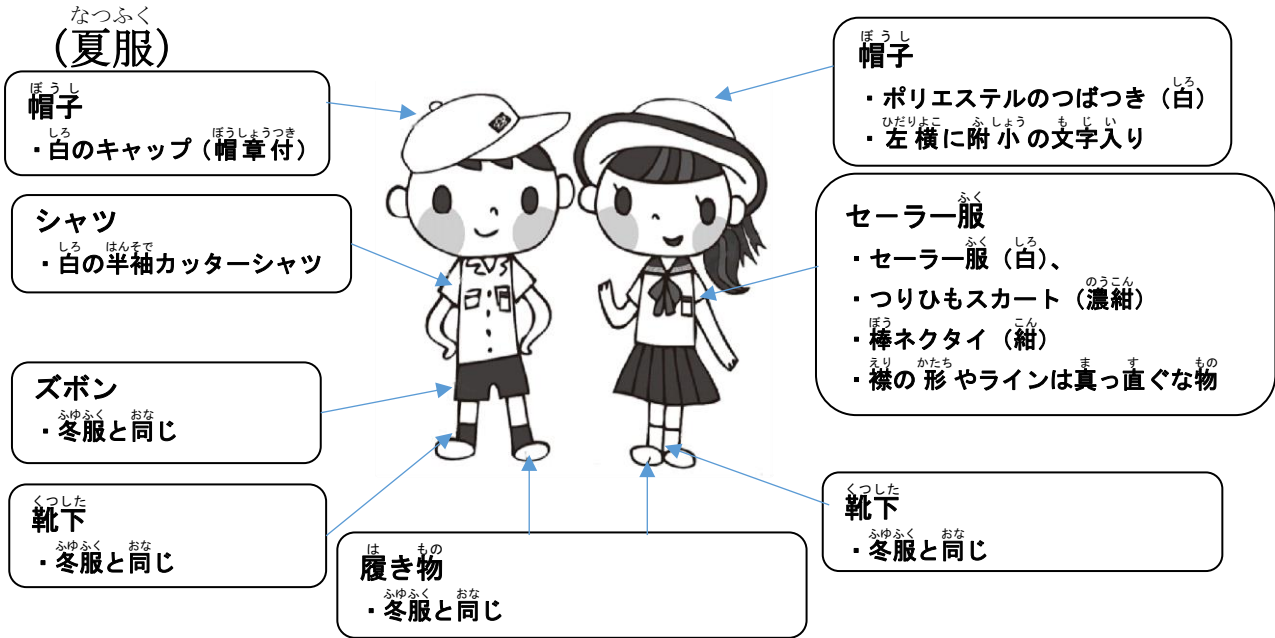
なつふく
（夏服）

ぼうし
帽子
しろ　ぼうしょうつき
・白のキャップ（帽章付）

シャツ
しろ　はんそで
・白の半袖カッターシャツ

ズボン
ふゆふく　おな
・冬服と同じ

くつした
靴下
ふゆふく　おな
・冬服と同じ

は　もの
履き物
ふゆふく　おな
・冬服と同じ

ぼうし
帽子
しろ
・ポリエステルのつばつき（白）
ひだりよこ　ふしょう　もじ　い
・左横に附小の文字入り

ふく
セーラー服
ふく　しろ
・セーラー服（白）、
のうこん
・つりひもスカート（濃紺）
ぼう　こん
・棒ネクタイ（紺）
えり　かたち　ま　す　もの
・襟の形やラインは真っ直ぐな物

くつした
靴下
ふゆふく　おな
・冬服と同じ